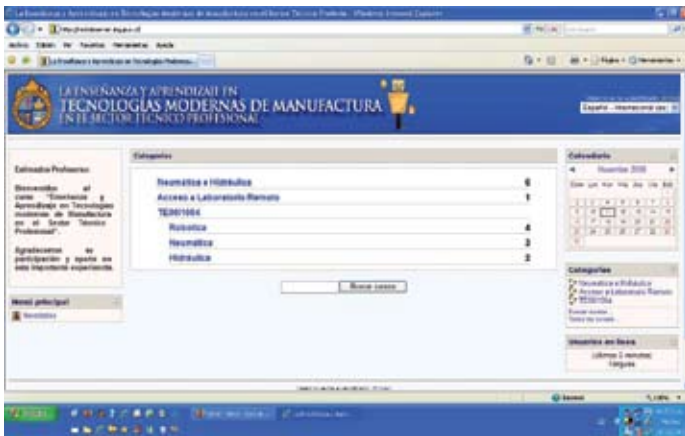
La Enseñanza y Aprendizaje en Tecnologías Modernas de Manufactura en el Sector Técnico Profesional - Windows Internet Explorer

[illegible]

Archivo Edición Ver Favoritos Herramientas Ayuda

La Enseñanza y Aprendizaje en Tecnologías Modernas...

LA ENSEÑANZA Y APRENDIZAJE EN
TECNOLOGÍAS MODERNAS DE MANUFACTURA
EN EL SECTOR TÉCNICO PROFESIONAL

Español - Internacional (es)

Estimados Profesores:

Bienvenidos al curso "Enseñanza y Aprendizaje en Tecnologías modernas de Manufactura en el Sector Técnico Profesional".

Agradecemos su participación y aporte en esta importante experiencia.

Menú principal

Novedades

Categorías

| | |
|---|---|
| Neumática e Hidráulica | 6 |
| Acceso a Laboratorio Remoto | 1 |
| TE001004 | |
| Robótica | 4 |
| Neumática | 3 |
| Hidráulica | 2 |

Buscar cursos

Calendario

Noviembre 2008

Dom Lun Mar Mié Jue Vie Sáb

Categorías

Neumática e Hidráulica
Acceso a Laboratorio Remoto
TE001004

Buscar cursos...
Todos los cursos...

Usuarios en línea

(últimos 5 minutos)
Ninguno

Internet

100%

Inicio